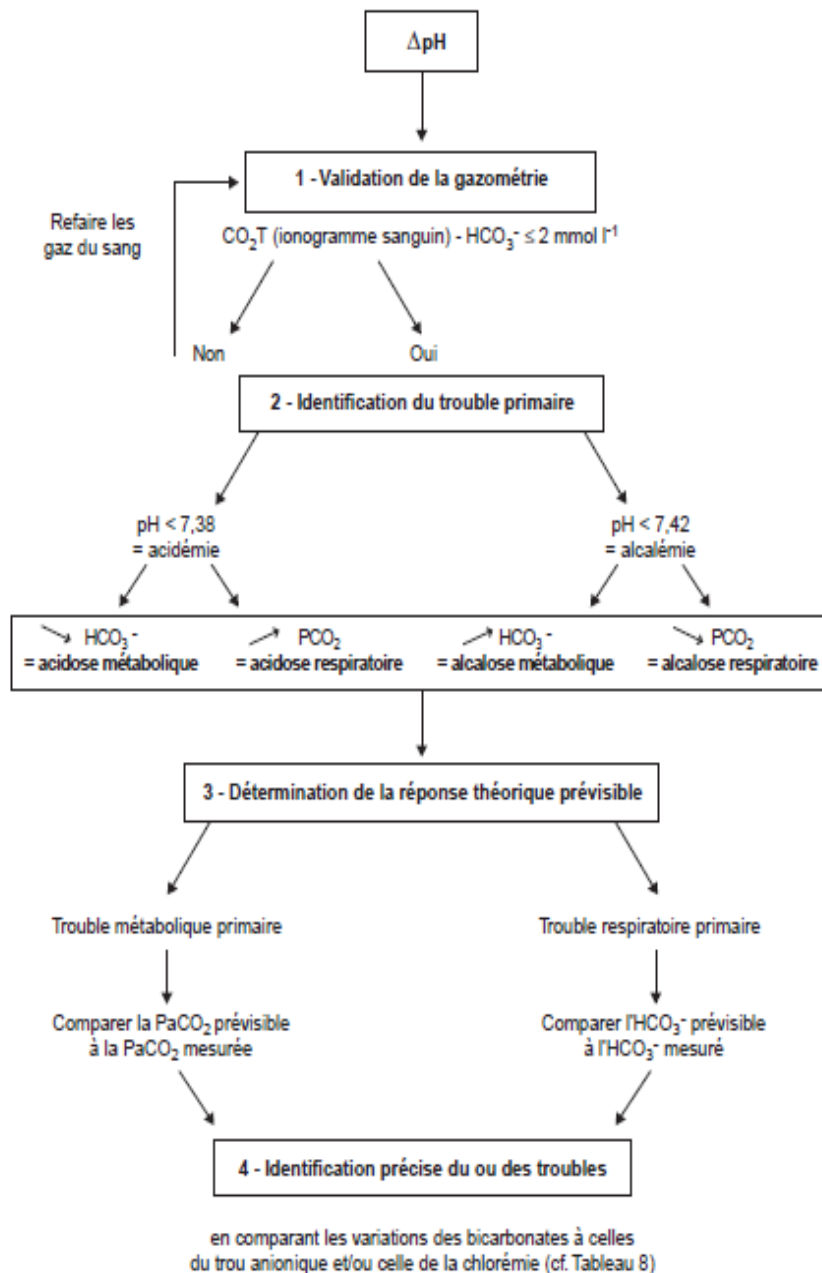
$\Delta$pH

1 - Validation de la gazométrie

Refaire les gaz du sang

$CO_2$T (ionogramme sanguin) - $HCO_3^- \leq 2$ mmol $l^{-1}$

Non

Oui

2 - Identification du trouble primaire

pH < 7,38
= acidémie

pH < 7,42
= alcalémie

↘ $HCO_3^-$
= acidose métabolique

↗ $PCO_2$
= acidose respiratoire

↗ $HCO_3^-$
= alcalose métabolique

↘ $PCO_2$
= alcalose respiratoire

3 - Détermination de la réponse théorique prévisible

Trouble métabolique primaire

Trouble respiratoire primaire

Comparer la $PaCO_2$ prévisible à la $PaCO_2$ mesurée

Comparer l'$HCO_3^-$ prévisible à l'$HCO_3^-$ mesuré

4 - Identification précise du ou des troubles

en comparant les variations des bicarbonates à celles du trou anionique et/ou celle de la chlorémie (cf. Tableau 8)